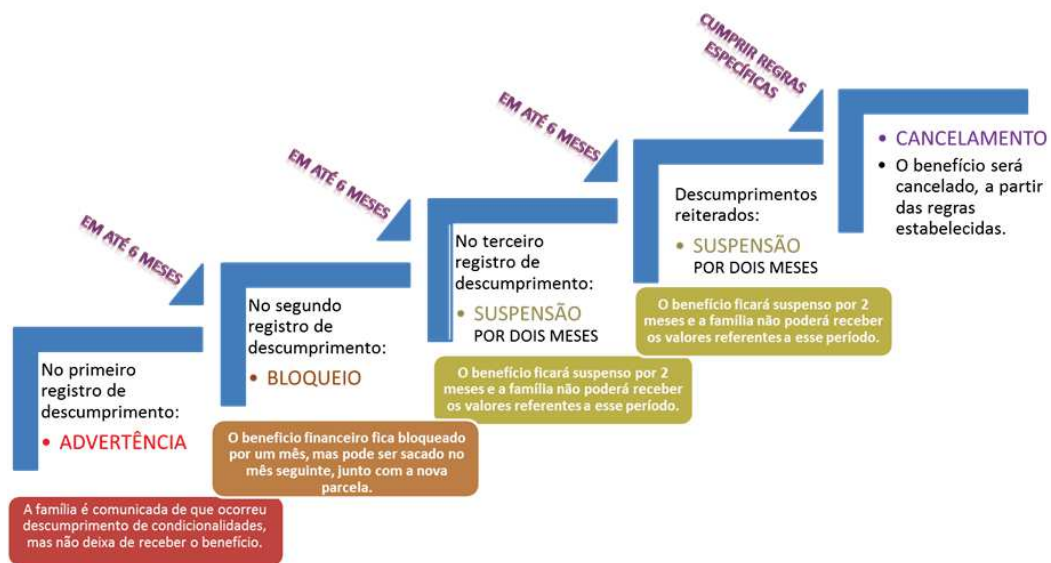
EM ATÉ 6 MESES

No primeiro registro de descumprimento:
• ADVERTÊNCIA

A família é comunicada de que ocorreu descumprimento de condicionalidades, mas não deixa de receber o benefício.

EM ATÉ 6 MESES

No segundo registro de descumprimento:
• BLOQUEIO

O benefício financeiro fica bloqueado por um mês, mas pode ser sacado no mês seguinte, junto com a nova parcela.

EM ATÉ 6 MESES

No terceiro registro de descumprimento:
• SUSPENSÃO
POR DOIS MESES

O benefício ficará suspenso por 2 meses e a família não poderá receber os valores referentes a esse período.

CUMPRIR REGRAS ESPECÍFICAS

Descumprimentos reiterados:
• SUSPENSÃO
POR DOIS MESES

O benefício ficará suspenso por 2 meses e a família não poderá receber os valores referentes a esse período.

• CANCELAMENTO
• O benefício será cancelado, a partir das regras estabelecidas.